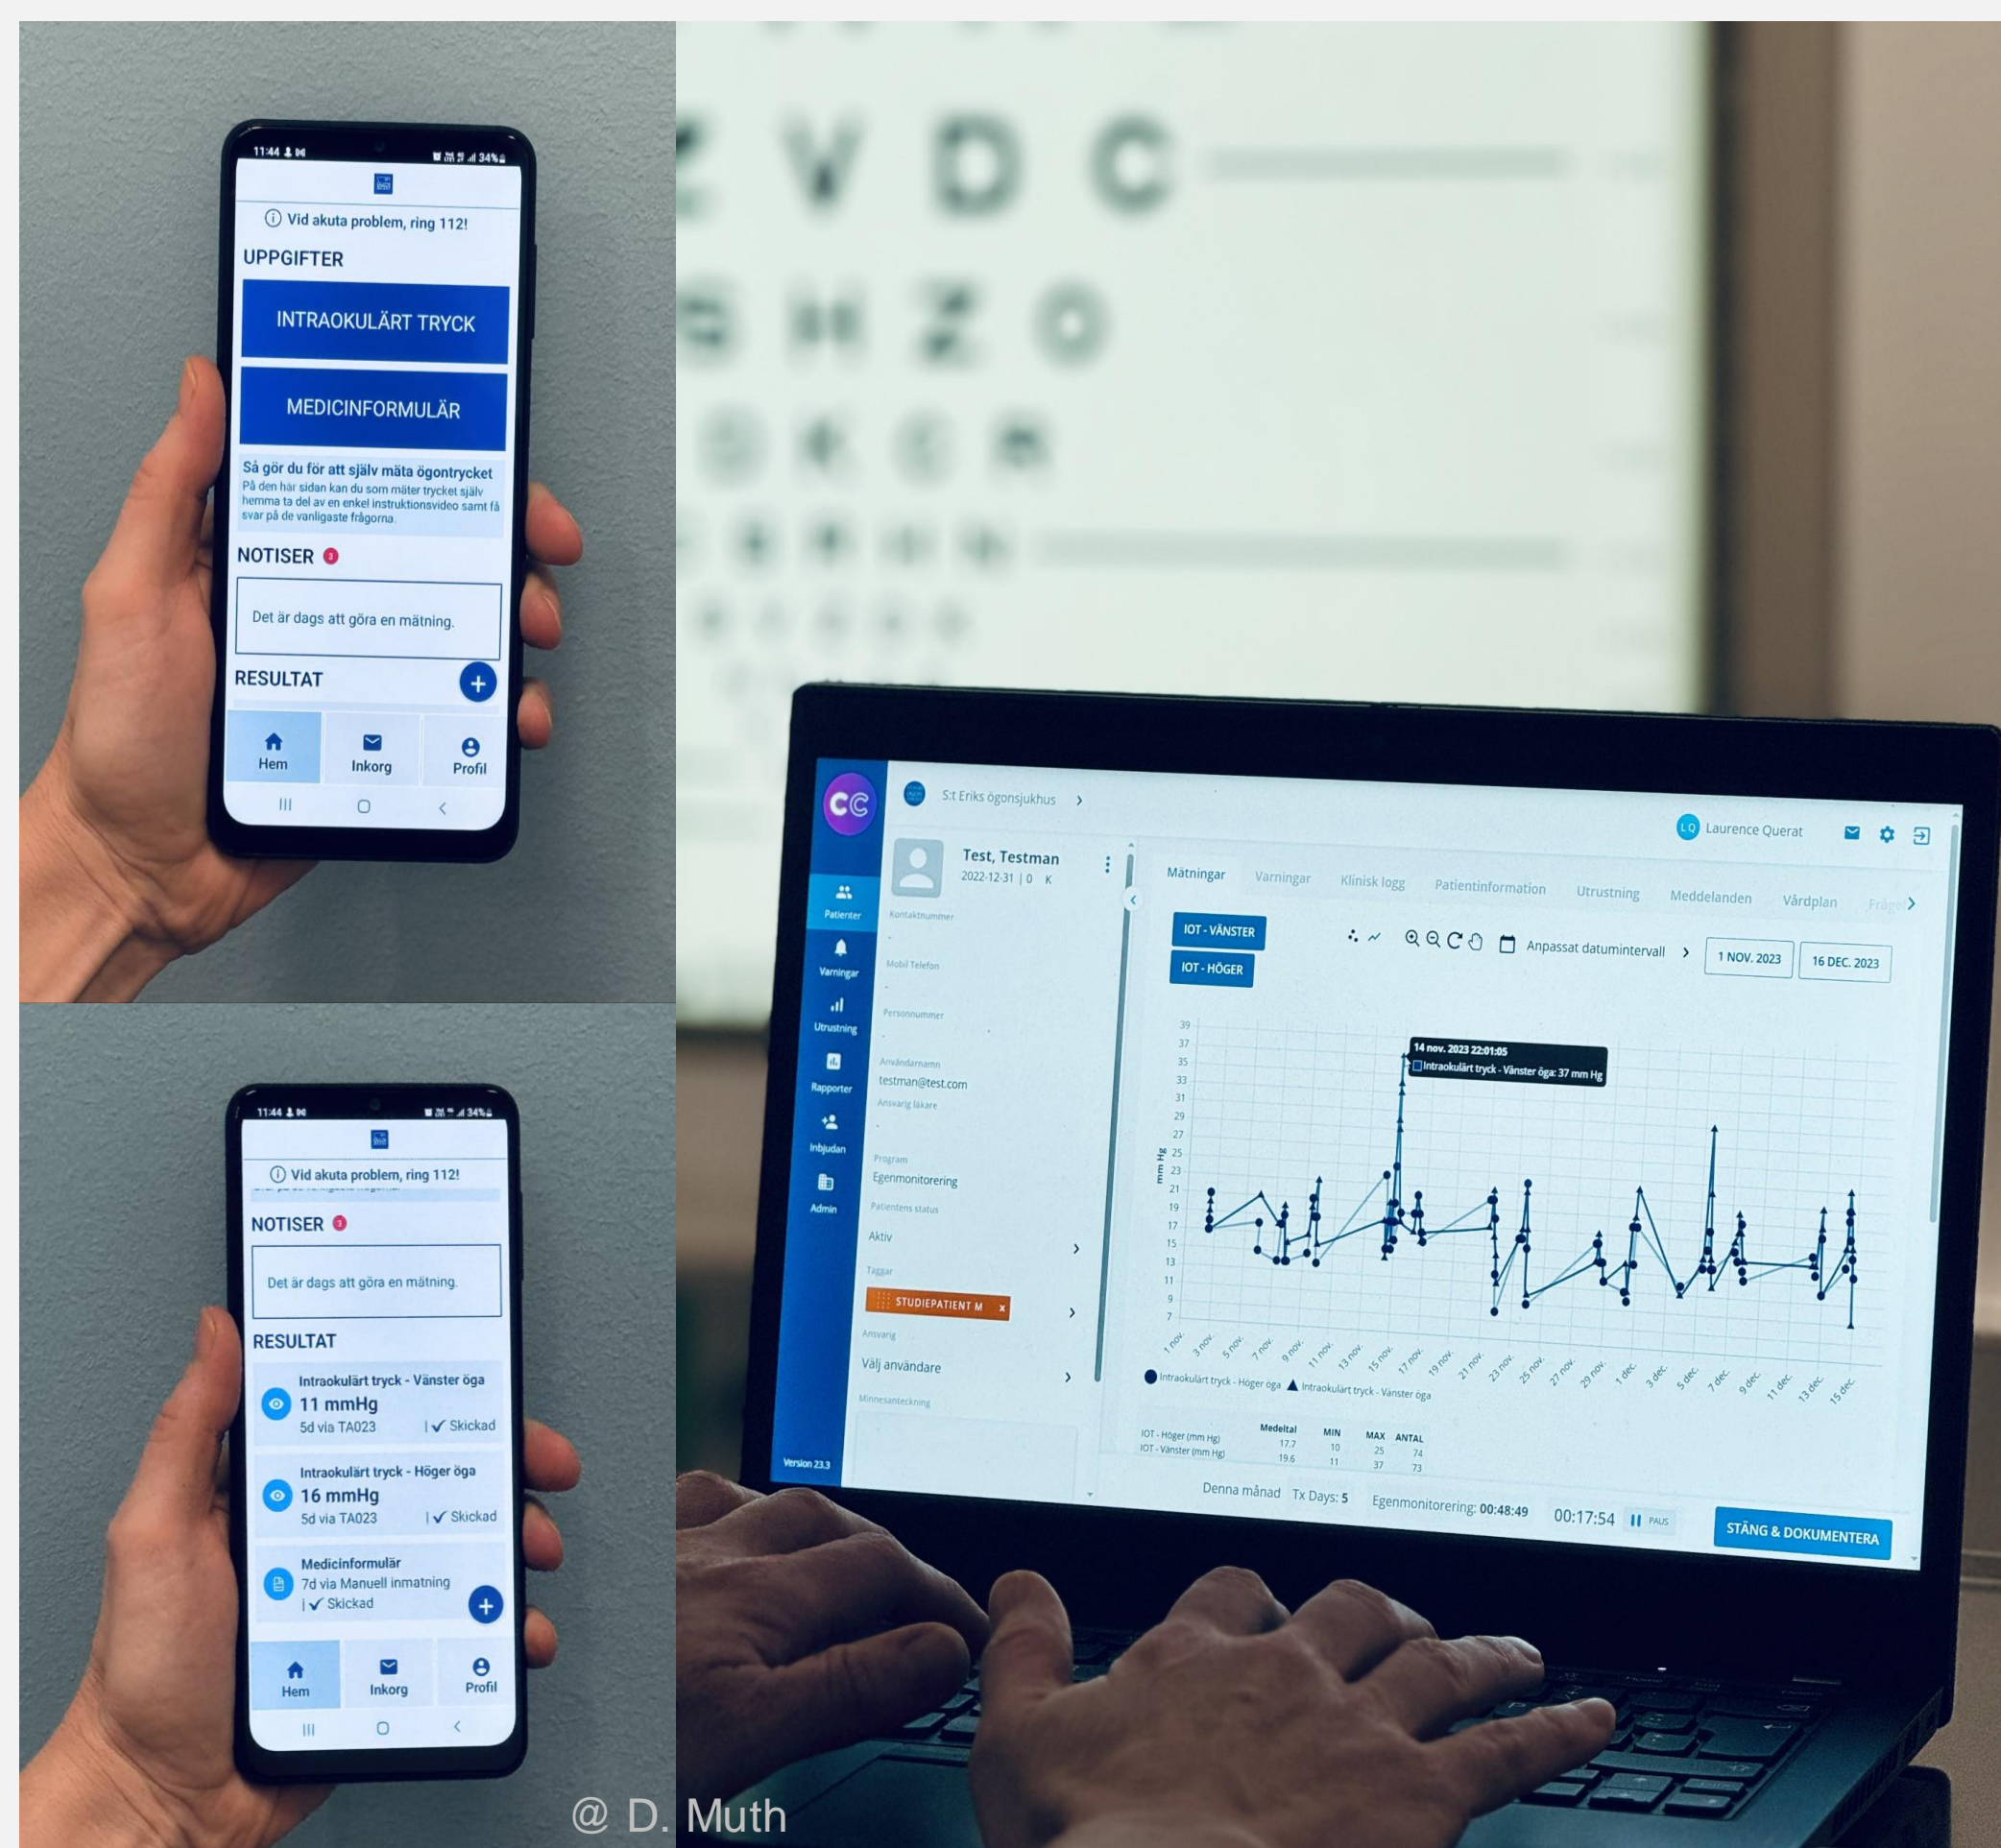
11:44 34%

Vid akuta problem, ring 112!

UPPGIFTER

INTRAOKULÄRT TRYCK

MEDICINFORMULÄR

Så gör du för att själv mäta ögontrycket
På den här sidan kan du som mäter trycket själv hemma ta del av en enkel instruktionsvideo samt få svar på de vanligaste frågorna.

NOTISER 1

Det är dags att göra en mätning.

RESULTAT +

Hem Inkorg Profil

11:44 34%

Vid akuta problem, ring 112!

NOTISER 1

Det är dags att göra en mätning.

RESULTAT

Intraokulärt tryck - Vänster öga
11 mmHg
5d via TA023 | ✓ Skickad

Intraokulärt tryck - Höger öga
16 mmHg
5d via TA023 | ✓ Skickad

Medicinformulär
7d via Manuell inmatning
| ✓ Skickad +

Hem Inkorg Profil

CC
S:t Eriks ögonsjukhus ›
LQ Laurence Querat

Patienter
Varningar
Utrustning
Rapporter
Inbjudan
Admin
Version 23.3

Test, Testman
2022-12-31 | 0 K
Kontaktnummer
-
Mobil Telefon
-
Personnummer
-
Användarnamn
testman@test.com
Ansvarig läkare
Program
Egenmonitorering
Patientens status
Aktiv ›
Taggar
STUDIEPATIENT M x ›
Ansvarig
Välj användare ›
Minnesanteckning

Mätningar Varningar Klinisk logg Patientinformation Utrustning Meddelanden Vårdplan Frågor ›

IOT - VÄNSTER
IOT - HÖGER
Anpassat datumintervall › 1 NOV. 2023 16 DEC. 2023

14 nov. 2023 22:01:05
Intraokulärt tryck - Vänster öga: 37 mm Hg

mm Hg
39 37 35 33 31 29 27 25 23 21 19 17 15 13 11 9 7
1 nov. 3 nov. 5 nov. 7 nov. 9 nov. 11 nov. 13 nov. 15 nov. 17 nov. 19 nov. 21 nov. 23 nov. 25 nov. 27 nov. 29 nov. 1 dec. 3 dec. 5 dec. 7 dec. 9 dec. 11 dec. 13 dec. 15 dec.
Intraokulärt tryck - Höger öga   Intraokulärt tryck - Vänster öga

| | Medeltal | MIN | MAX | ANTAL |
|---|---|---|---|---|
| IOT - Höger (mm Hg) | 17.7 | 10 | 25 | 74 |
| IOT - Vänster (mm Hg) | 19.6 | 11 | 37 | 73 |

Denna månad Tx Days: 5 Egenmonitorering: 00:48:49 00:17:54 PAUS STÄNG & DOKUMENTERA

@ D. Muth